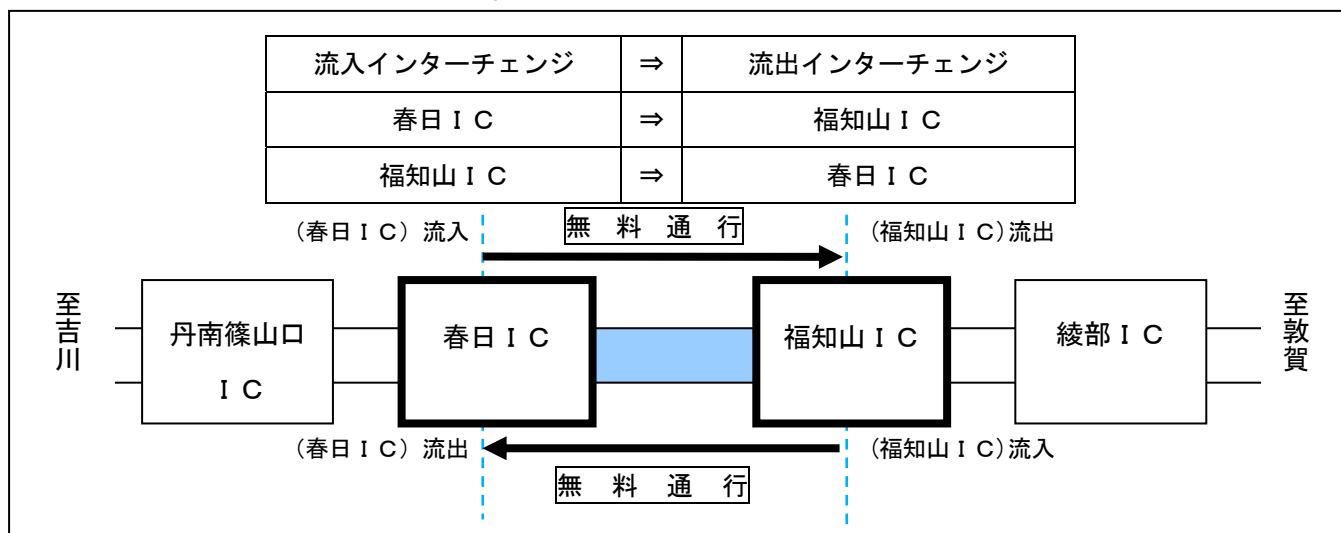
| 流入インターチェンジ | ⇒ | 流出インターチェンジ |
|---|---|---|
| 春日ＩＣ | ⇒ | 福知山ＩＣ |
| 福知山ＩＣ | ⇒ | 春日ＩＣ |

（春日ＩＣ）流入

無 料 通 行

（福知山ＩＣ)流出

至吉川

丹南篠山口ＩＣ

春日ＩＣ

福知山ＩＣ

綾部ＩＣ

至敦賀

（春日ＩＣ）流出

（福知山ＩＣ)流入

無 料 通 行